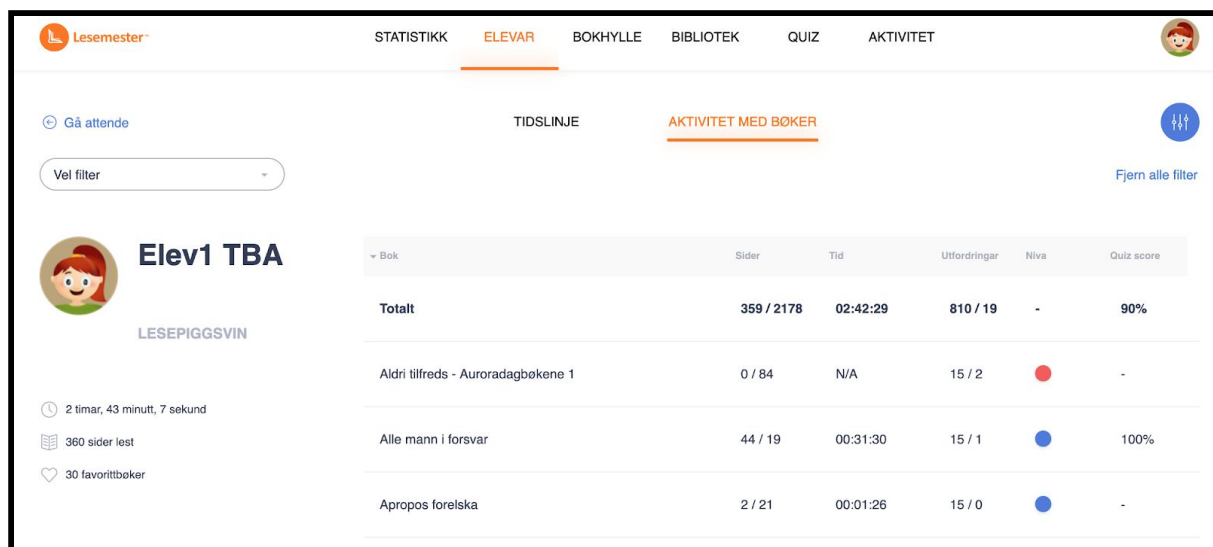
Lesemester

STATISTIKK ELEVAR BOKHYLLE BIBLIOTEK QUIZ AKTIVITET

Gå attende

TIDSLINJE AKTIVITET MED BØKER

Vel filter

Fjern alle filter

Elev1 TBA

LESEPIGGSVIN

2 timar, 43 minutt, 7 sekund

360 sider lest

30 favorittbøker

| Bok | Sider | Tid | Utfordringar | Niva | Quiz score |
|---|---|---|---|---|---|
| Totalt | 359 / 2178 | 02:42:29 | 810 / 19 | - | 90% |
| Aldri tilfreds - Auroradagbøkene 1 | 0 / 84 | N/A | 15 / 2 | | - |
| Alle mann i forsvar | 44 / 19 | 00:31:30 | 15 / 1 | | 100% |
| Apropos forelska | 2 / 21 | 00:01:26 | 15 / 0 | | - |